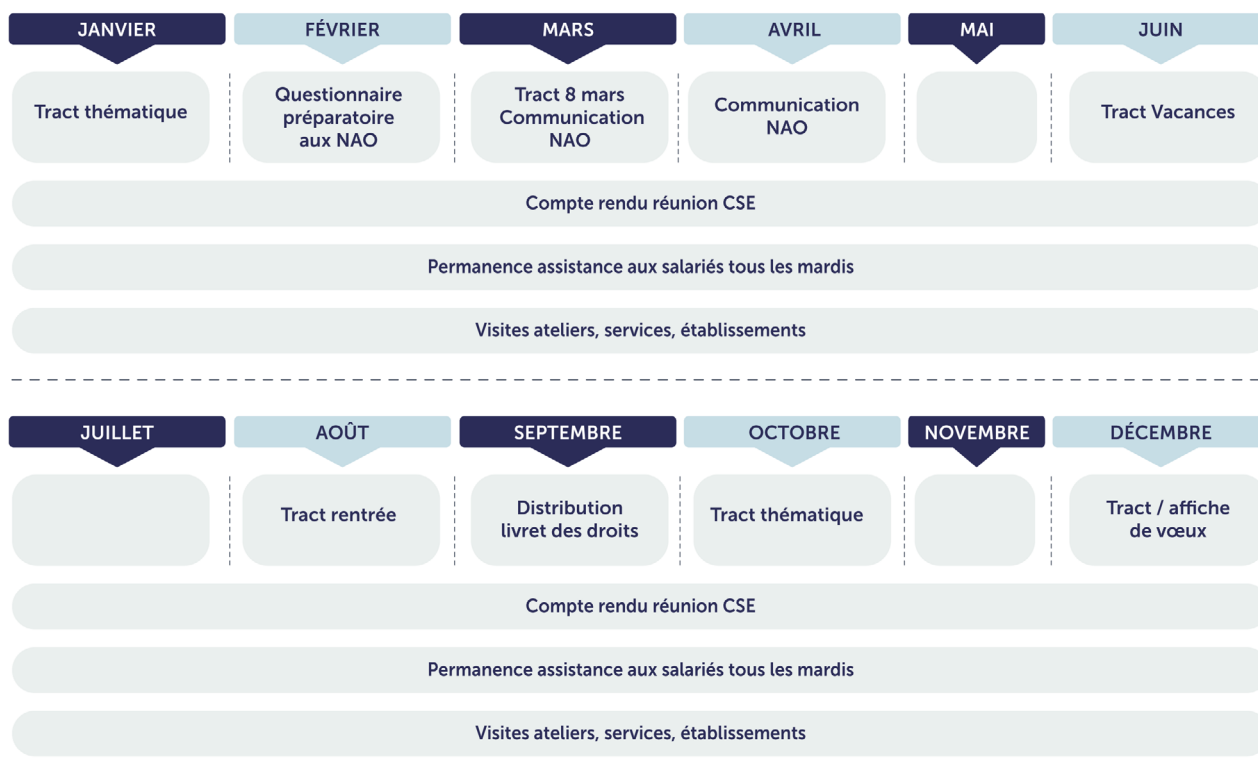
| JANVIER | FÉVRIER | MARS | AVRIL | MAI | JUIN |
|---|---|---|---|---|---|
| Tract thématique | Questionnaire préparatoire aux NAO | Tract 8 mars Communication NAO | Communication NAO | | Tract Vacances |

Compte rendu réunion CSE

Permanence assistance aux salariés tous les mardis

Visites ateliers, services, établissements

| JUILLET | AOÛT | SEPTEMBRE | OCTOBRE | NOVEMBRE | DÉCEMBRE |
|---|---|---|---|---|---|
| | Tract rentrée | Distribution livret des droits | Tract thématique | | Tract / affiche de vœux |

Compte rendu réunion CSE

Permanence assistance aux salariés tous les mardis

Visites ateliers, services, établissements